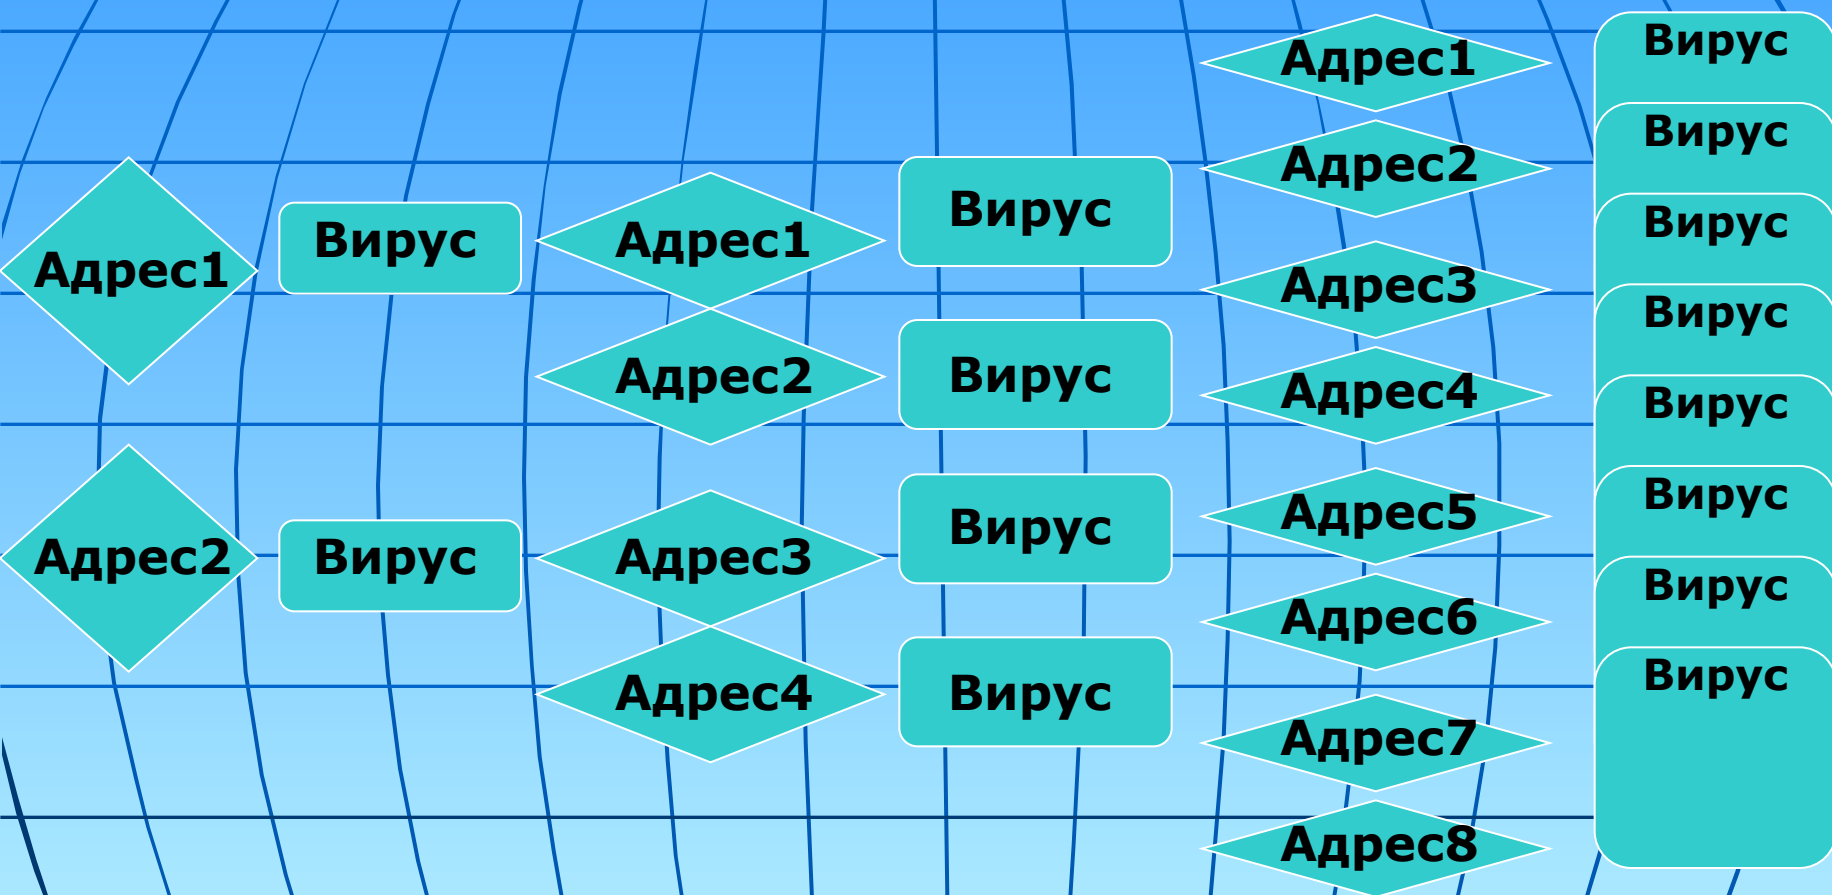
Адрес1

Вирус

Адрес2

Вирус

Адрес1

Адрес2

Адрес3

Адрес4

Вирус

Вирус

Вирус

Вирус

Адрес1

Адрес2

Адрес3

Адрес4

Адрес5

Адрес6

Адрес7

Адрес8

Вирус

Вирус

Вирус

Вирус

Вирус

Вирус

Вирус

Вирус